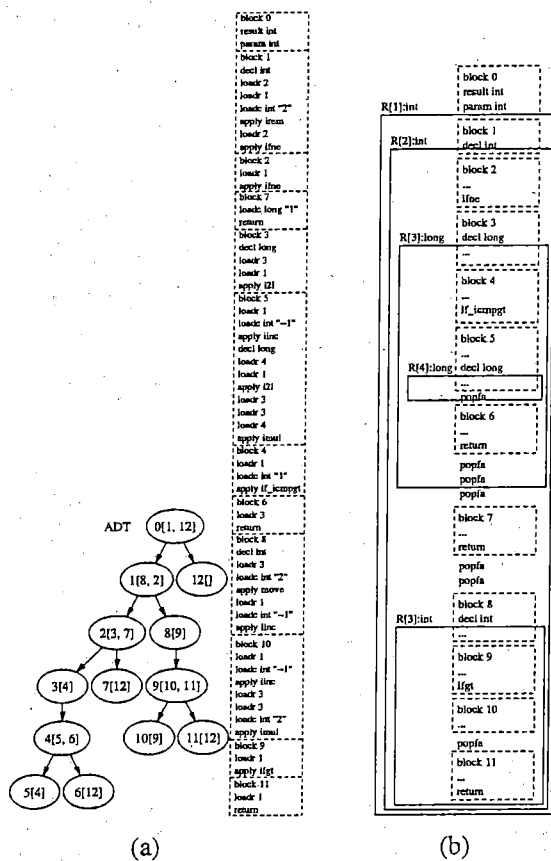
ADT

0[1, 12]

1[8, 2]

12[]

2[3, 7]

8[9]

3[4]

7[12]

9[10, 11]

4[5, 6]

10[9]

11[12]

5[4]

6[12]

block 0
result int
param int

block 1
decl int
loadr 2
loadr 1
loadc int "2"
apply irem
loadr 2
apply ifne

block 2
loadr 1
apply ifne

block 7
loadc long "1"
return

block 3
decl long
loadr 3
loadr 1
apply i2l

block 5
loadr 1
loadc int "−1"
apply iinc
decl long
loadr 4
loadr 1
apply i2l
loadr 3
loadr 3
loadr 4
apply lmul

block 4
loadr 1
loadc int "1"
apply if_icmpgt

block 6
loadr 3
return

block 8
decl int
loadr 3
loadc int "2"
apply move
loadr 1
loadc int "−1"
apply iinc

block 10
loadr 1
loadc int "−1"
apply iinc
loadr 3
loadr 3
loadc int "2"
apply imul

block 9
loadr 1
apply ifgt

block 11
loadr 1
return

(a)

block 0
result int
param int

R[1]:int

R[2]:int

block 1
decl int

block 2
...
ifne

block 3
decl long

R[3]:long

...

block 4
...
if_icmpgt

block 5
...
decl long

R[4]:long

...

popfa

block 6
...
return

popfa
popfa
popfa

block 7
...
return

popfa
popfa

R[3]:int

block 8
decl int
...

block 9
...
ifgt

block 10
...

popfa

block 11
...
return

(b)